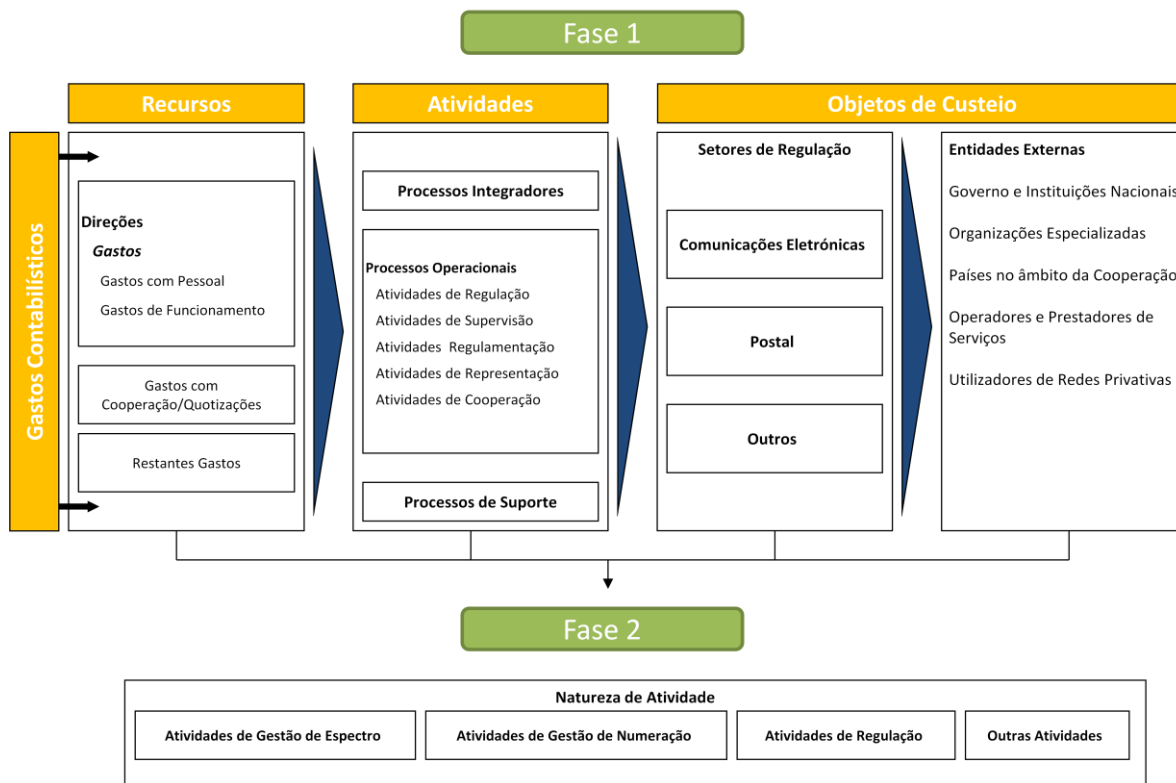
Fase 1

Gastos Contabilísticos

Recursos

Direções
Gastos
Gastos com Pessoal
Gastos de Funcionamento

Gastos com Cooperação/Quotizações

Restantes Gastos

Atividades

Processos Integradores

Processos Operacionais
Atividades de Regulação
Atividades de Supervisão
Atividades Regulamentação
Atividades de Representação
Atividades de Cooperação

Processos de Suporte

Objetos de Custeio

Setores de Regulação

Comunicações Eletrónicas

Postal

Outros

Entidades Externas

Governo e Instituições Nacionais

Organizações Especializadas

Países no âmbito da Cooperação

Operadores e Prestadores de Serviços

Utilizadores de Redes Privativas

Fase 2

Natureza de Atividade

Atividades de Gestão de Espectro

Atividades de Gestão de Numeração

Atividades de Regulação

Outras Atividades